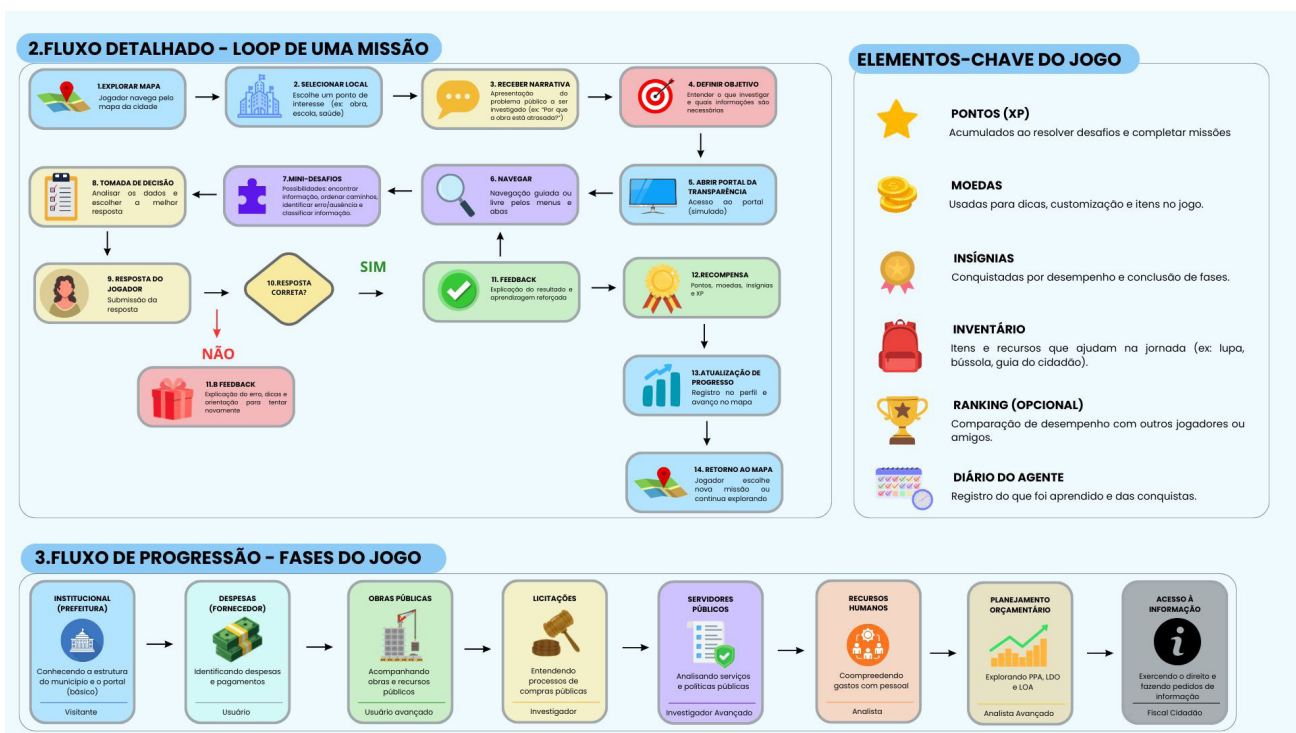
2.FLUXO DETALHADO - LOOP DE UMA MISSÃO

1.EXPLORAR MAPA
Jogador navega pelo mapa da cidade

2. SELECIONAR LOCAL
Escolhe um ponto de interesse (ex: obra, escola, saúde)

3. RECEBER NARRATIVA
Apresentação do problema público a ser investigado (ex: "Por que a obra está atrasada?")

4. DEFINIR OBJETIVO
Entender o que investigar e quais informações são necessárias

5. ABRIR PORTAL DA TRANSPARÊNCIA
Acesso ao portal (simulado)

6. NAVEGAR
Navegação guiada ou livre pelos menus e abas

7.MINI-DESAFIOS
Possibilidades: encontrar informação, ordenar caminhos, identificar erro/ausência e classificar informação.

8. TOMADA DE DECISÃO
Analisar os dados e escolher a melhor resposta

9. RESPOSTA DO JOGADOR
Submissão da resposta

10.RESPOSTA CORRETA?

SIM

NÃO

11. FEEDBACK
Explicação do resultado e aprendizagem reforçada

11.B FEEDBACK
Explicação do erro, dicas e orientação para tentar novamente

12.RECOMPENSA
Pontos, moedas, insígnias e XP

13.ATUALIZAÇÃO DE PROGRESSO
Registro no perfil e avanço no mapa

14. RETORNO AO MAPA
Jogador escolhe nova missão ou continua explorando

ELEMENTOS-CHAVE DO JOGO

PONTOS (XP)
Acumulados ao resolver desafios e completar missões

MOEDAS
Usadas para dicas, customização e itens no jogo.

INSÍGNIAS
Conquistadas por desempenho e conclusão de fases.

INVENTÁRIO
Itens e recursos que ajudam na jornada (ex: lupa, bússola, guia do cidadão).

RANKING (OPCIONAL)
Comparação de desempenho com outros jogadores ou amigos.

DIÁRIO DO AGENTE
Registro do que foi aprendido e das conquistas.

3.FLUXO DE PROGRESSÃO - FASES DO JOGO

INSTITUCIONAL (PREFEITURA)
Conhecendo a estrutura do município e o portal (básico)
Visitante

DESPESAS (FORNECEDOR)
Identificando despesas e pagamentos
Usuário

OBRAS PÚBLICAS
Acompanhando obras e recursos públicos
Usuário avançado

LICITAÇÕES
Entendendo processos de compras públicas
Investigador

SERVIDORES PÚBLICOS
Analisando serviços e políticas públicas
Investigador Avançado

RECURSOS HUMANOS
Compreendendo gastos com pessoal
Analista

PLANEJAMENTO ORÇAMENTÁRIO
Explorando PPA, LDO e LOA
Analista Avançado

ACESSO À INFORMAÇÃO
Exercendo o direito e fazendo pedidos de informação
Fiscal Cidadão